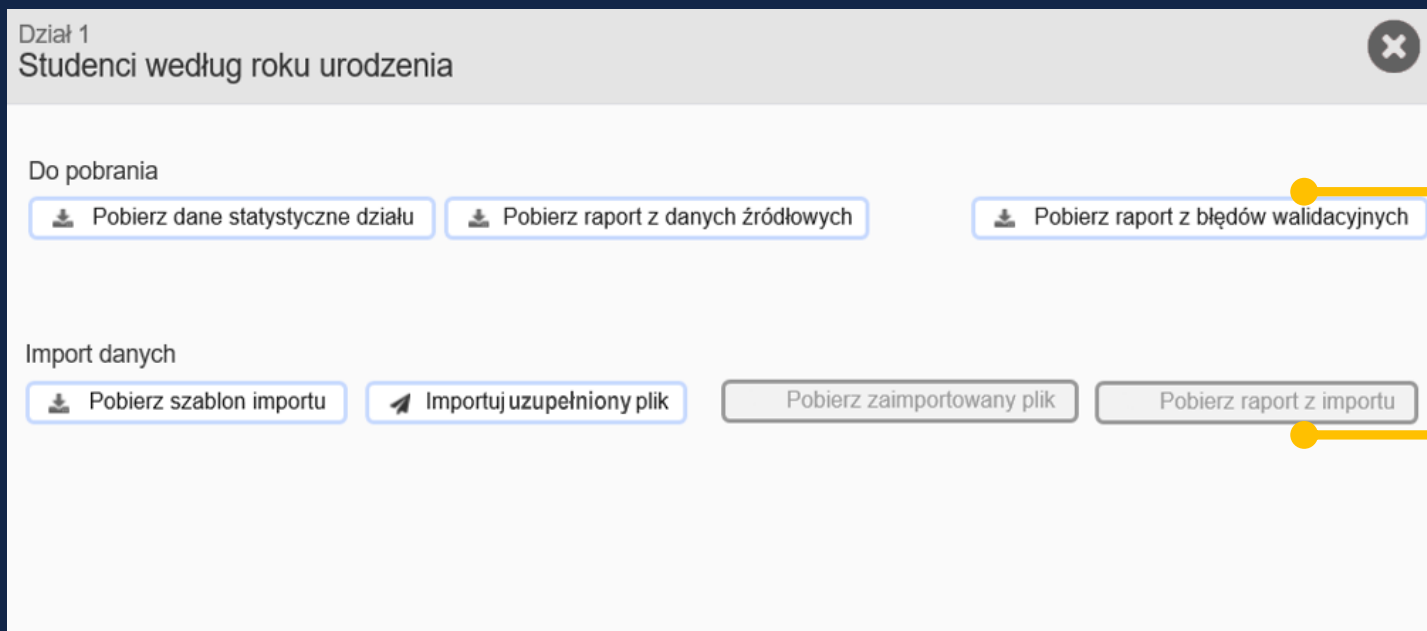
Dział 1
Studenci według roku urodzenia

Do pobrania

Pobierz dane statystyczne działu

Pobierz raport z danych źródłowych

Pobierz raport z błędów walidacyjnych

Import danych

Pobierz szablon importu

Importuj uzupełniony plik

Pobierz zaimportowany plik

Pobierz raport z importu